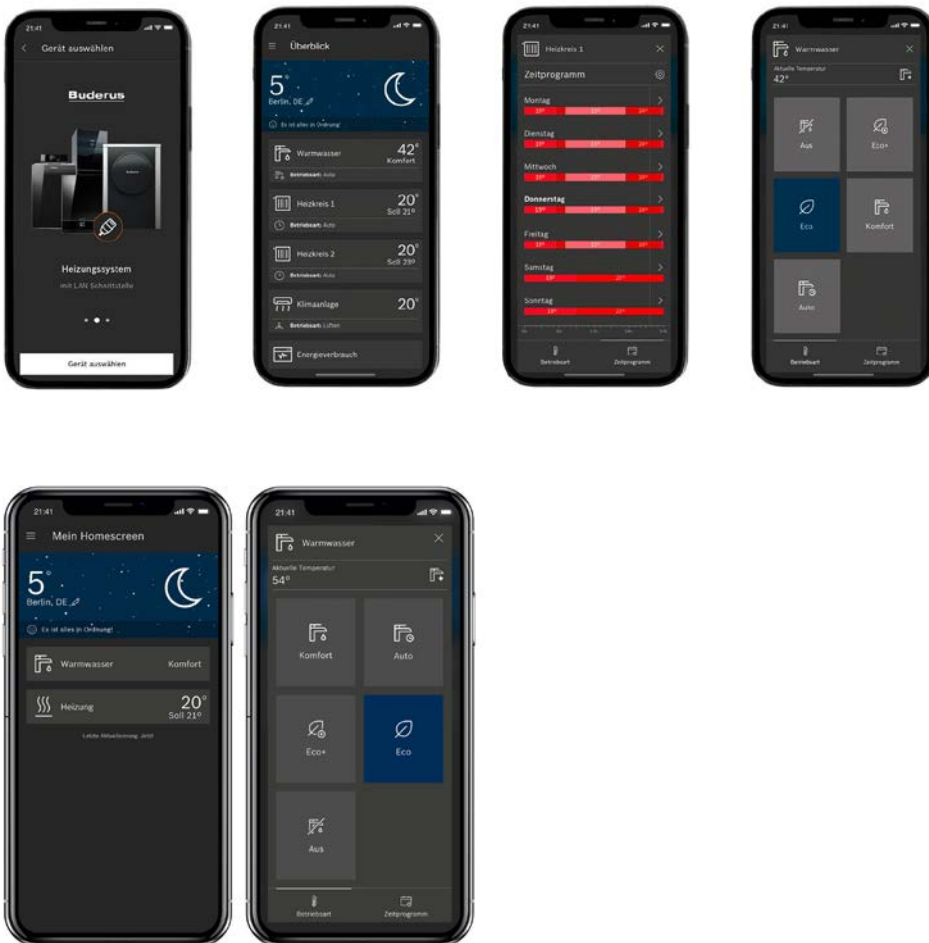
21:41

Gerät auswählen

Buderus

Heizungssystem

mit LAN Schnittstelle

Gerät auswählen

21:41

Überblick

5°

Berlin, DE

Es ist alles in Ordnung!

Warmwasser

42°

Komfort

Betriebsart: Auto

Heizkreis 1

20°

Soll 21°

Betriebsart: Auto

Heizkreis 2

20°

Soll 23°

Betriebsart: Auto

Klimaanlage

20°

Betriebsart: Lüften

Energieverbrauch

21:41

Heizkreis 1

Zeitprogramm

Montag

Dienstag

Mittwoch

Donnerstag

Freitag

Samstag

Sonntag

Betriebsart

Zeitprogramm

21:41

Warmwasser

Aktuelle Temperatur

42°

Aus

Eco+

Eco

Komfort

Auto

Betriebsart

Zeitprogramm

21:41

Mein Homescreen

5°

Berlin, DE

Es ist alles in Ordnung!

Warmwasser

Komfort

Heizung

20°

Soll 21°

Letzte Aktualisierung: Jetzt

21:41

Warmwasser

Aktuelle Temperatur

54°

Komfort

Auto

Eco+

Eco

Aus

Betriebsart

Zeitprogramm